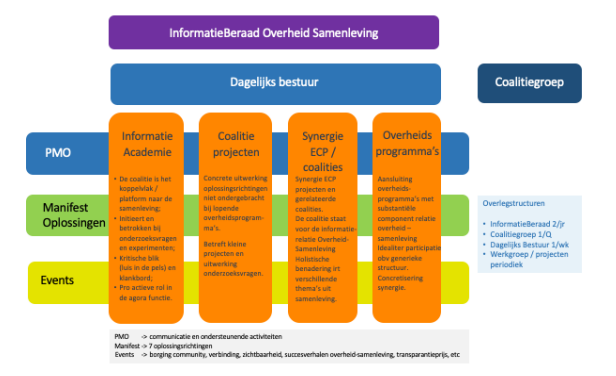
InformatieBeraad Overheid Samenleving

Dagelijks bestuur

Coalitiegroep

PMO

Manifest Oplossingen

Events

Informatie Academie

- De coalitie is het koppelvlak / platform naar de samenleving;
- Initieert en betrokken bij onderzoeksvragen en experimenten;
- Kritische blik (luis in de pels) en klankbord;
- Pro actieve rol in de agora functie.

Coalitie projecten

Concrete uitwerking oplossingsrichtingen niet ondergebracht bij lopende overheidsprogramma's.

Betreft kleine projecten en uitwerking onderzoeksvragen.

Synergie ECP / coalities

Synergie ECP projecten en gerelateerde coalities.

De coalitie staat voor de informatie-relatie Overheid-Samenleving

Holistische benadering irt verschillende thema's uit samenleving.

Overheids programma's

Aansluiting overheids-programma's met substantiële component relatie overheid – samenleving

Idealiter participatie obv generieke structuur.

Concretisering synergie.

Overlegstructuren

- InformatieBeraad 2/jr
- Coalitiegroep 1/Q
- Dagelijks Bestuur 1/wk
- Werkgroep / projecten periodiek

PMO -> communicatie en ondersteunende activiteiten
Manifest -> 7 oplossingsrichtingen
Events -> borging community, verbinding, zichtbaarheid, succesverhalen overheid-samenleving, transparantieprijs, etc